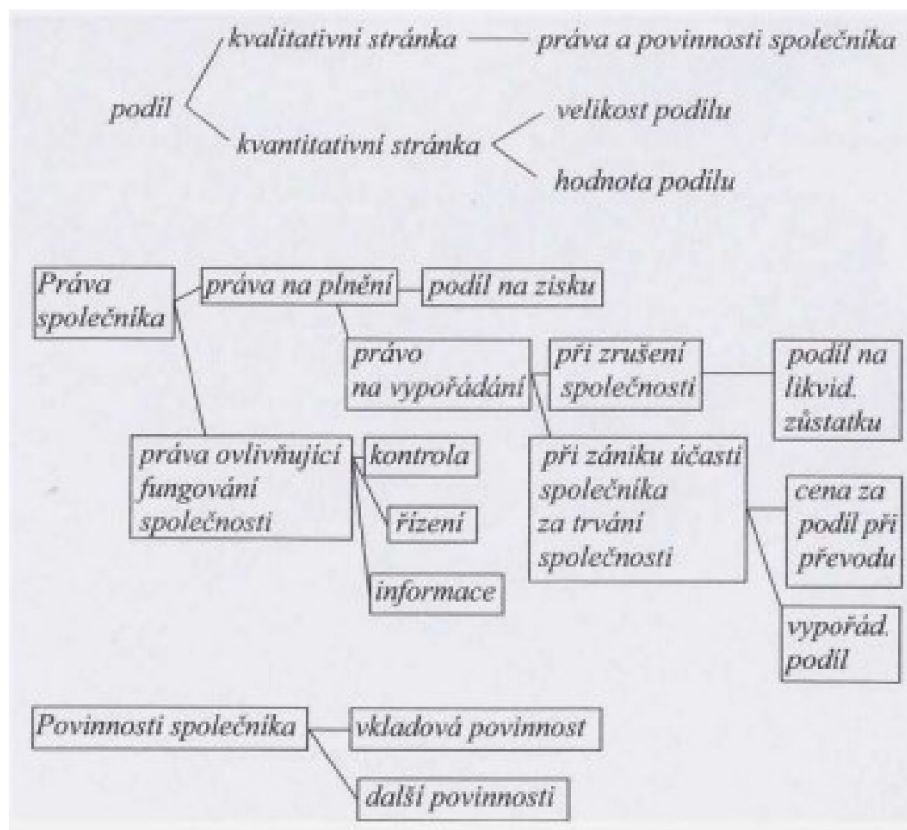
podil

kvalitativní stránka

práva a povinnosti společníka

kvantitativní stránka

velikost podílu

hodnota podílu

Práva společníka

práva na plnění

podíl na zisku

právo na vypořádání

při zrušení společnosti

podíl na likvid. zůstatku

práva ovlivňující fungování společnosti

kontrola

řízení

informace

při zániku účasti společníka za trvání společnosti

cena za podíl při převodu

vypořád. podíl

Povinnosti společníka

vkladová povinnost

další povinnosti